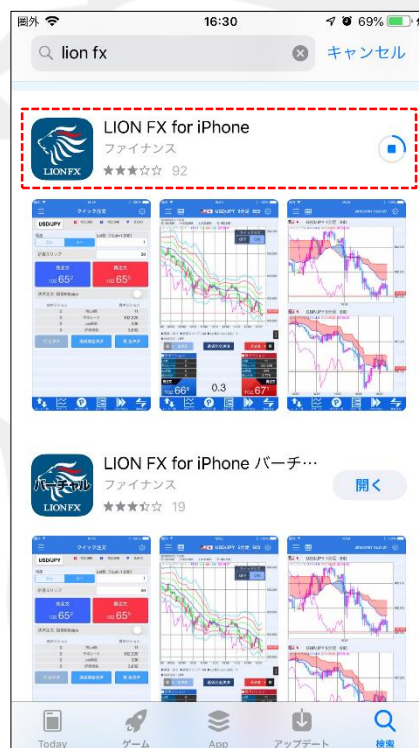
圏外 16:30 69%

lion fx キャンセル

LION FX for iPhone
ファイナンス
92

LIONFX

USDJPY

65

65

0.3

66

67

LION FX for iPhone バーチ…
ファイナンス
19
開く

バーチャル
LIONFX

USDJPY

Today ゲーム App アップデート 検索